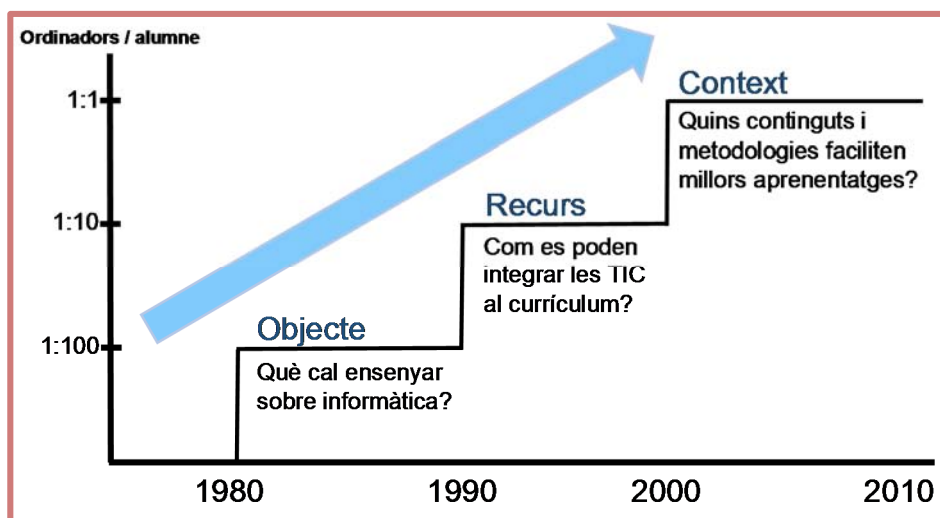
Ordinadors / alumne

1:1

1:10

1:100

Context
Quins continguts i metodologies faciliten millors aprenentatges?

Recurs
Com es poden integrar les TIC al currículum?

Objecte
Què cal ensenyar sobre informàtica?

1980

1990

2000

2010